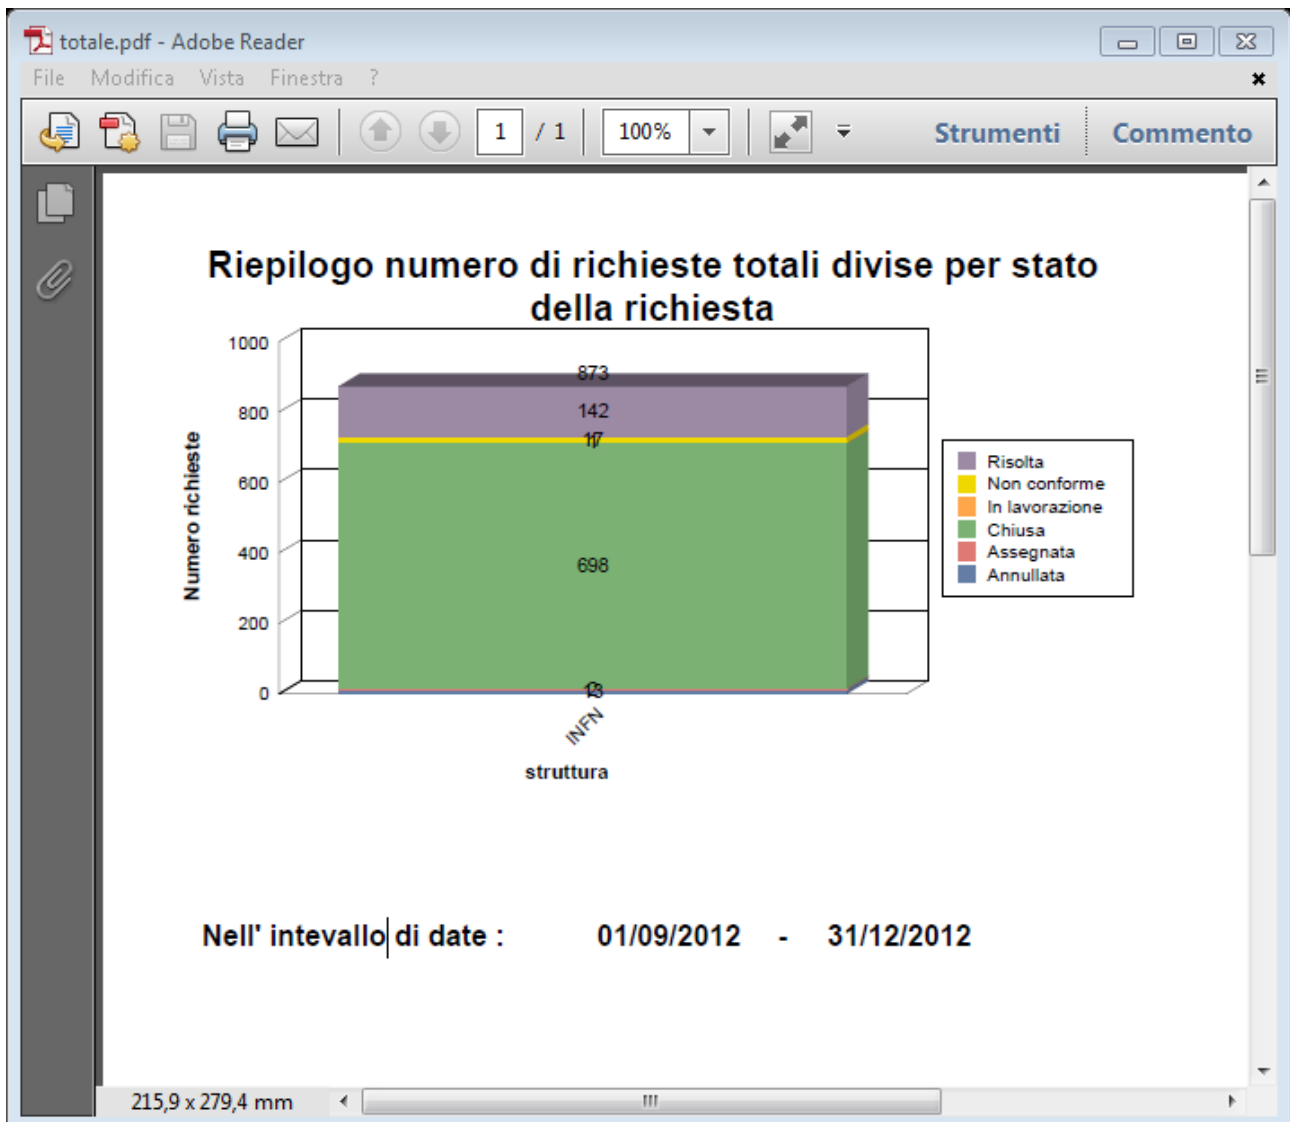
totale.pdf - Adobe Reader

File Modifica Vista Finestra ?

1 / 1 100%

Strumenti Commento

Riepilogo numero di richieste totali divise per stato della richiesta

Numero richieste

1000
800
600
400
200
0

873
142
17
698

INFN

struttura

Risolta
Non conforme
In lavorazione
Chiusa
Assegnata
Annullata

Nell' intevallo di date : 01/09/2012 - 31/12/2012

215,9 x 279,4 mm